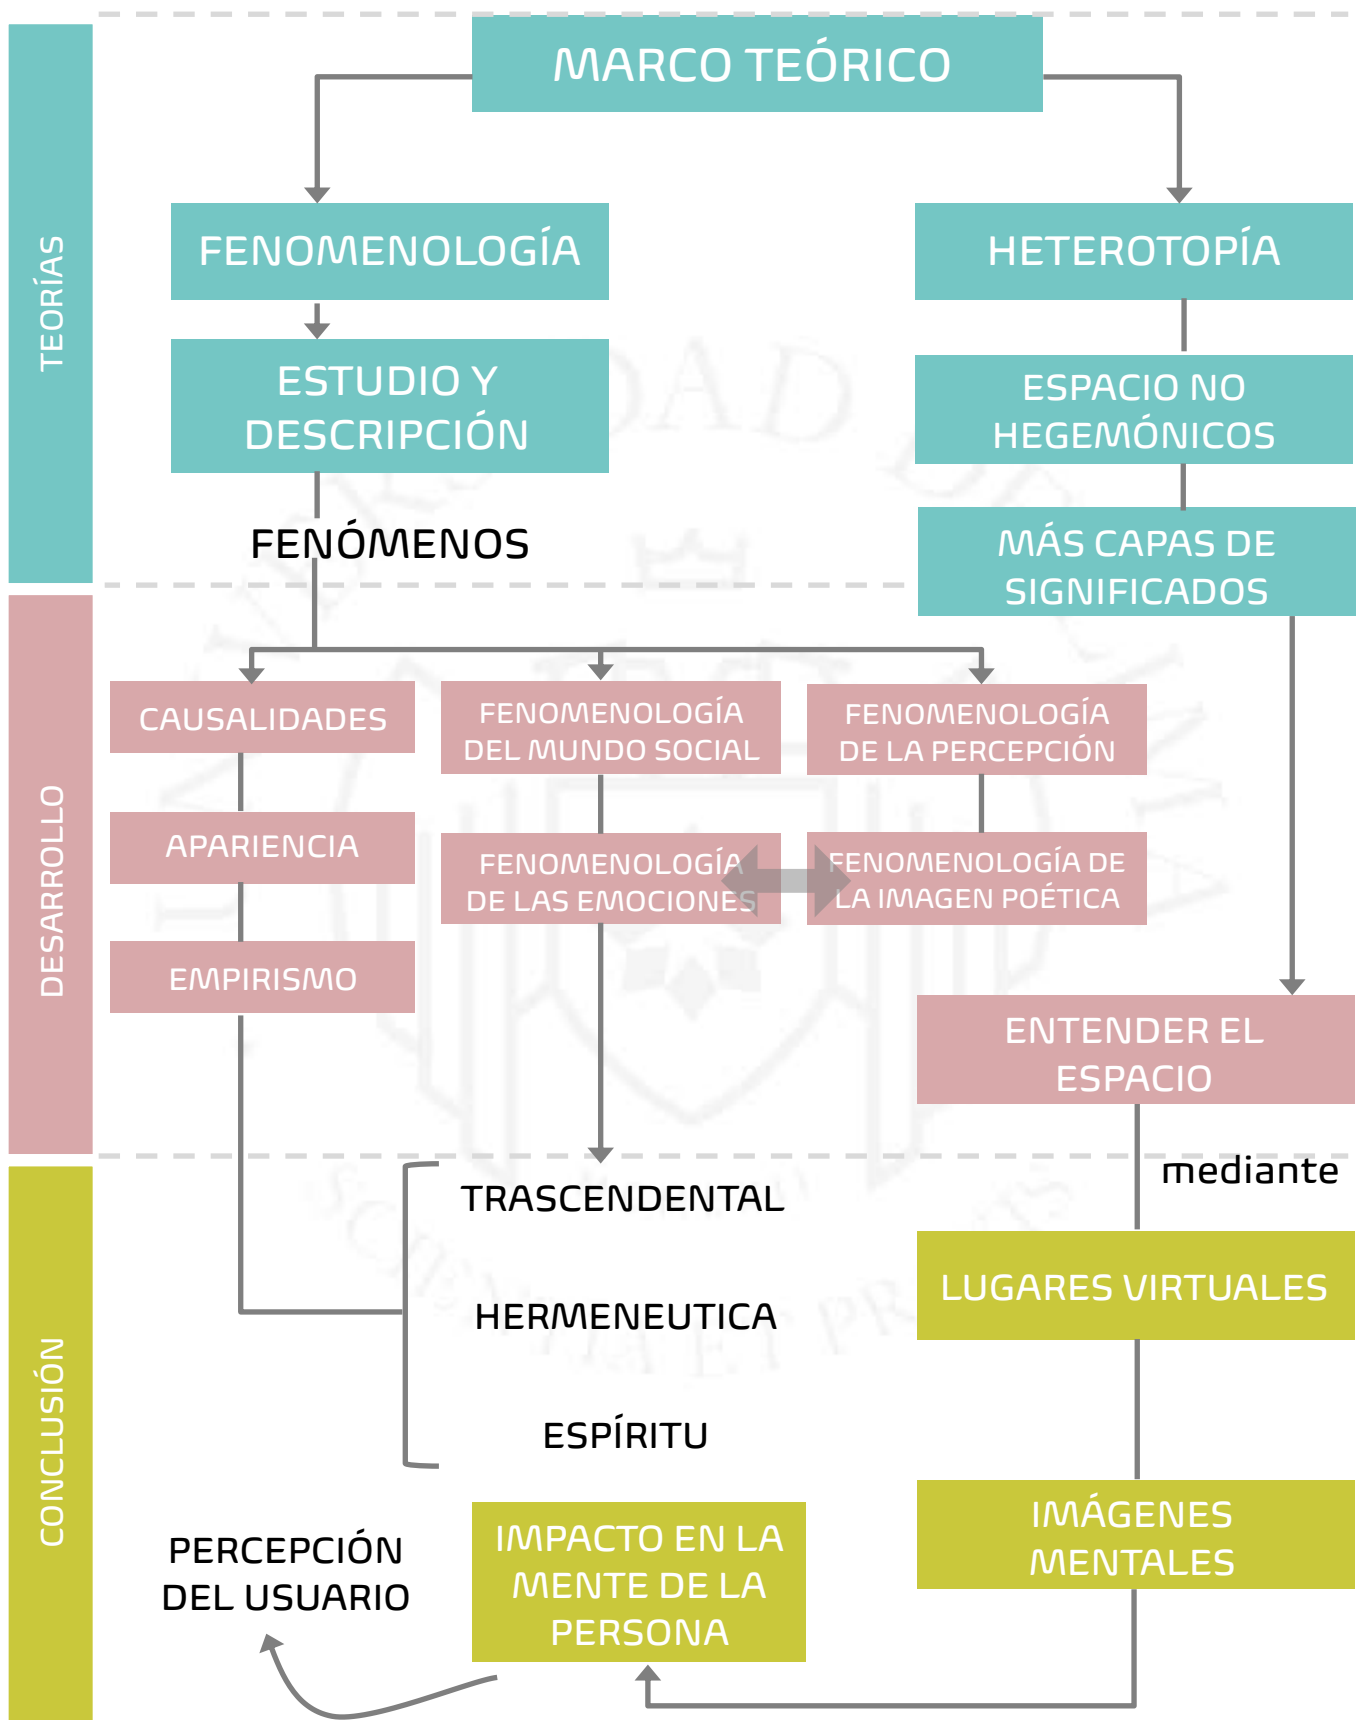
TEORÍAS

MARCO TEÓRICO

FENOMENOLOGÍA

HETEROTOPÍA

ESTUDIO Y DESCRIPCIÓN

ESPACIO NO HEGEMÓNICOS

FENÓMENOS

MÁS CAPAS DE SIGNIFICADOS

DESARROLLO

CAUSALIDADES

FENOMENOLOGÍA DEL MUNDO SOCIAL

FENOMENOLOGÍA DE LA PERCEPCIÓN

APARIENCIA

FENOMENOLOGÍA DE LAS EMOCIONES

FENOMENOLOGÍA DE LA IMAGEN POÉTICA

EMPIRISMO

ENTENDER EL ESPACIO

CONCLUSIÓN

mediante

TRASCENDENTAL

LUGARES VIRTUALES

HERMENEUTICA

ESPÍRITU

IMÁGENES MENTALES

PERCEPCIÓN DEL USUARIO

IMPACTO EN LA MENTE DE LA PERSONA